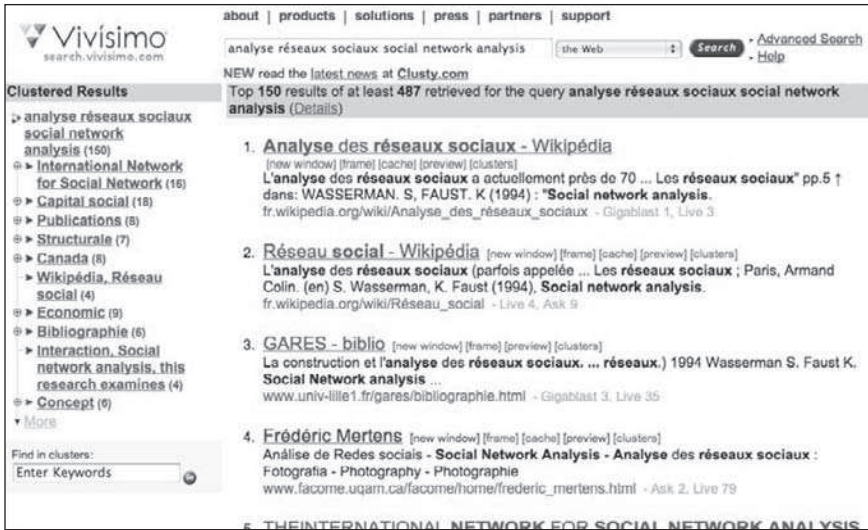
Vivisimo
search.vivisimo.com

about | products | solutions | press | partners | support

analyse réseaux sociaux social network analysis
the Web
Search
· Advanced Search
· Help

NEW read the latest news at Clusty.com

Clustered Results

analyse réseaux sociaux social network analysis (150)
International Network for Social Network (16)
Capital social (18)
Publications (8)
Structurale (7)
Canada (8)
Wikipédia, Réseau social (4)
Economic (9)
Bibliographie (6)
Interaction, Social network analysis, this research examines (4)
Concept (6)
More

Find in clusters:
Enter Keywords

Top 150 results of at least 487 retrieved for the query analyse réseaux sociaux social network analysis (Details)

1. Analyse des réseaux sociaux - Wikipédia
[new window] [frame] [cache] [preview] [clusters]
L'analyse des réseaux sociaux a actuellement près de 70 ... Les réseaux sociaux" pp.5 ↑ dans: WASSERMAN. S, FAUST. K (1994) : "Social network analysis.
fr.wikipedia.org/wiki/Analyse_des_réseaux_sociaux - Gigablast 1, Live 3

2. Réseau social - Wikipédia [new window] [frame] [cache] [preview] [clusters]
L'analyse des réseaux sociaux (parfois appelée ... Les réseaux sociaux ; Paris, Armand Colin. (en) S. Wasserman, K. Faust (1994), Social network analysis.
fr.wikipedia.org/wiki/Réseau_social - Live 4, Ask 9

3. GARES - biblio [new window] [frame] [preview] [clusters]
La construction et l'analyse des réseaux sociaux. ... réseaux.) 1994 Wasserman S. Faust K. Social Network analysis ...
www.univ-lille1.fr/gares/bibliographie.html - Gigablast 3, Live 35

4. Frédéric Mertens [new window] [frame] [cache] [preview] [clusters]
Análise de Redes sociais - Social Network Analysis - Analyse des réseaux sociaux : Fotografia - Photography - Photographie
www.facome.uqam.ca/facome/home/frederic_mertens.html - Ask 2, Live 79

5. THEINTERNATIONAL NETWORK FOR SOCIAL NETWORK ANALYSIS